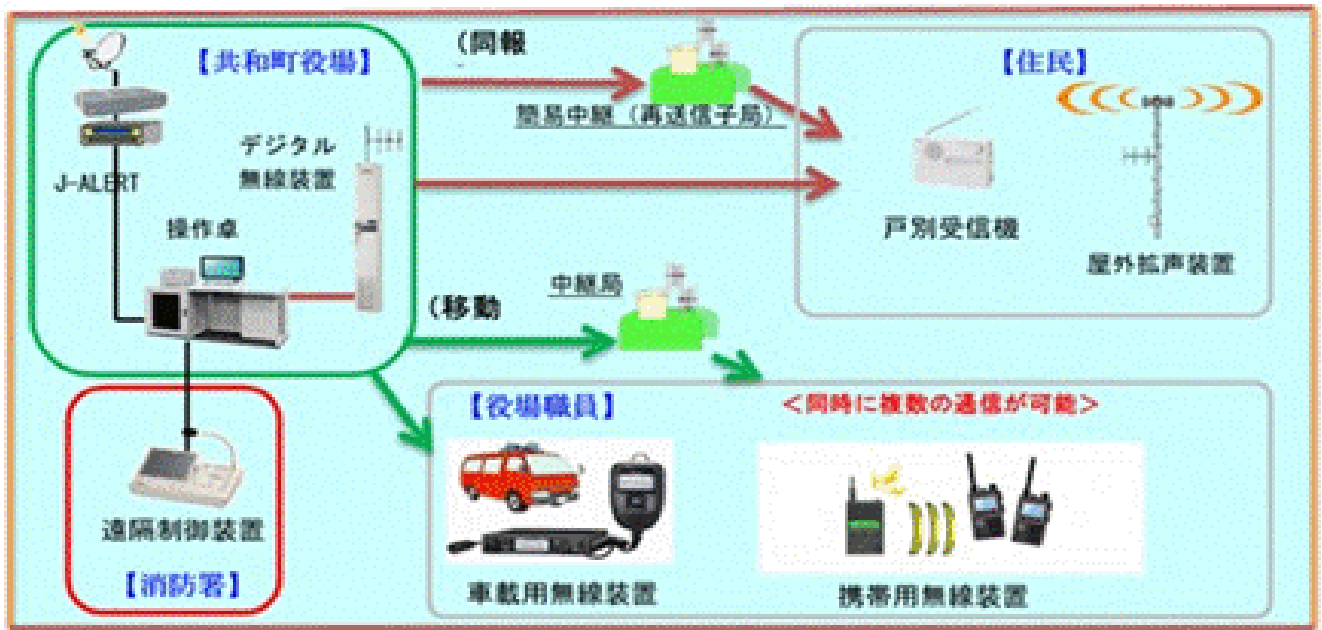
【共和町役場】

J-ALERT

デジタル無線装置

操作卓

（同報

簡易中継（再送信子局）

【住民】

戸別受信機

屋外拡声装置

（移動

中継局

【役場職員】

＜同時に複数の通信が可能＞

車載用無線装置

携帯用無線装置

遠隔制御装置

【消防署】